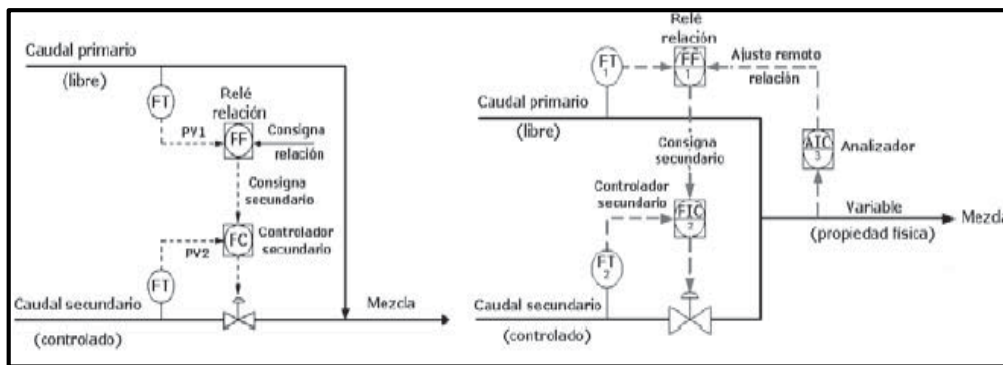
Caudal primario
(libre)
FT
Relé relación
PV1
FF
Consigna relación
Consigna secundario
FC
Controlador secundario
PV2
FT
Caudal secundario
(controlado)
Mezcla

Relé relación
FT 1
FF 1
Ajuste remoto relación
Caudal primario
(libre)
Consigna secundario
AIC 3
Analizador
Controlador secundario
FIC 2
Variable
(propiedad física)
Mezcla
FT 2
Caudal secundario
(controlado)